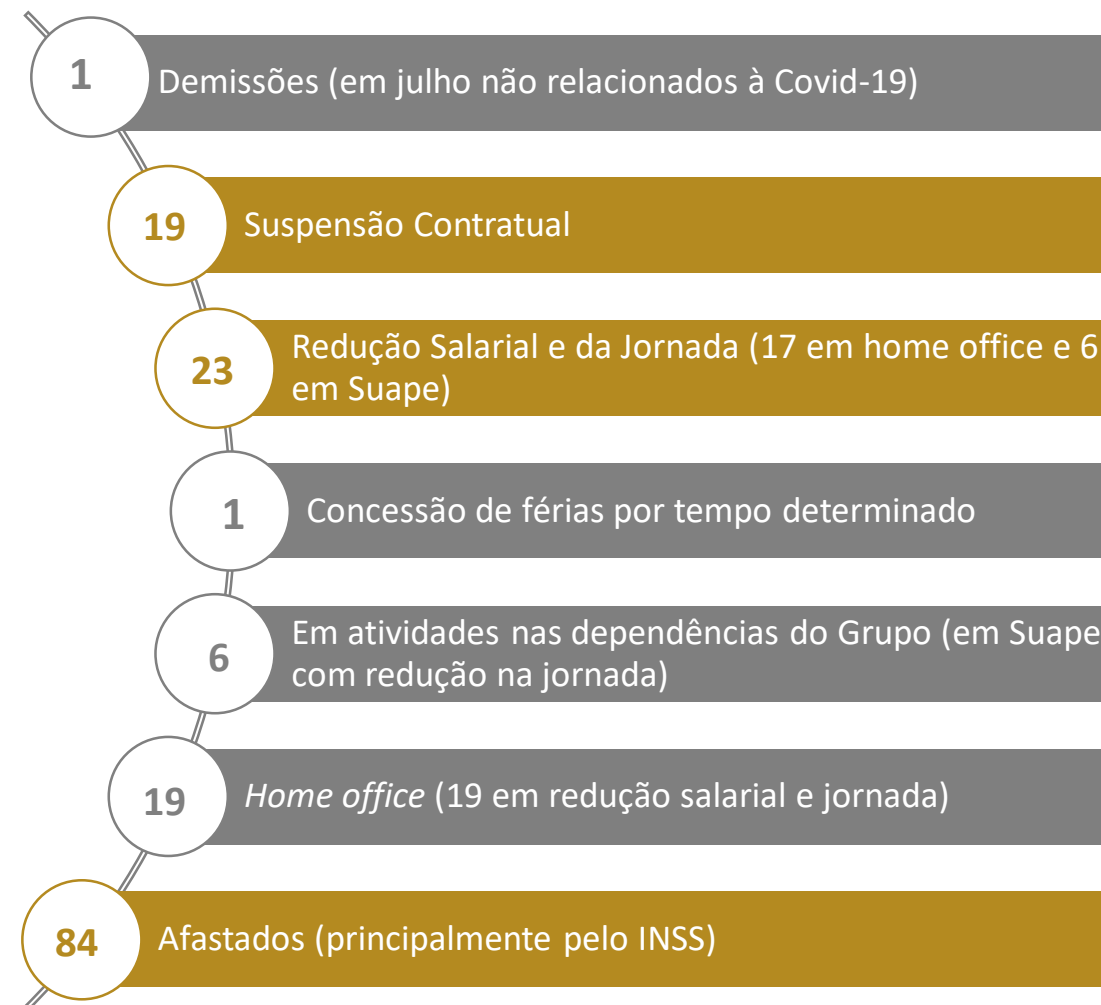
1 Demissões (em julho não relacionados à Covid-19)

19 Suspensão Contratual

23 Redução Salarial e da Jornada (17 em home office e 6 em Suape)

1 Concessão de férias por tempo determinado

6 Em atividades nas dependências do Grupo (em Suape com redução na jornada)

19 Home office (19 em redução salarial e jornada)

84 Afastados (principalmente pelo INSS)